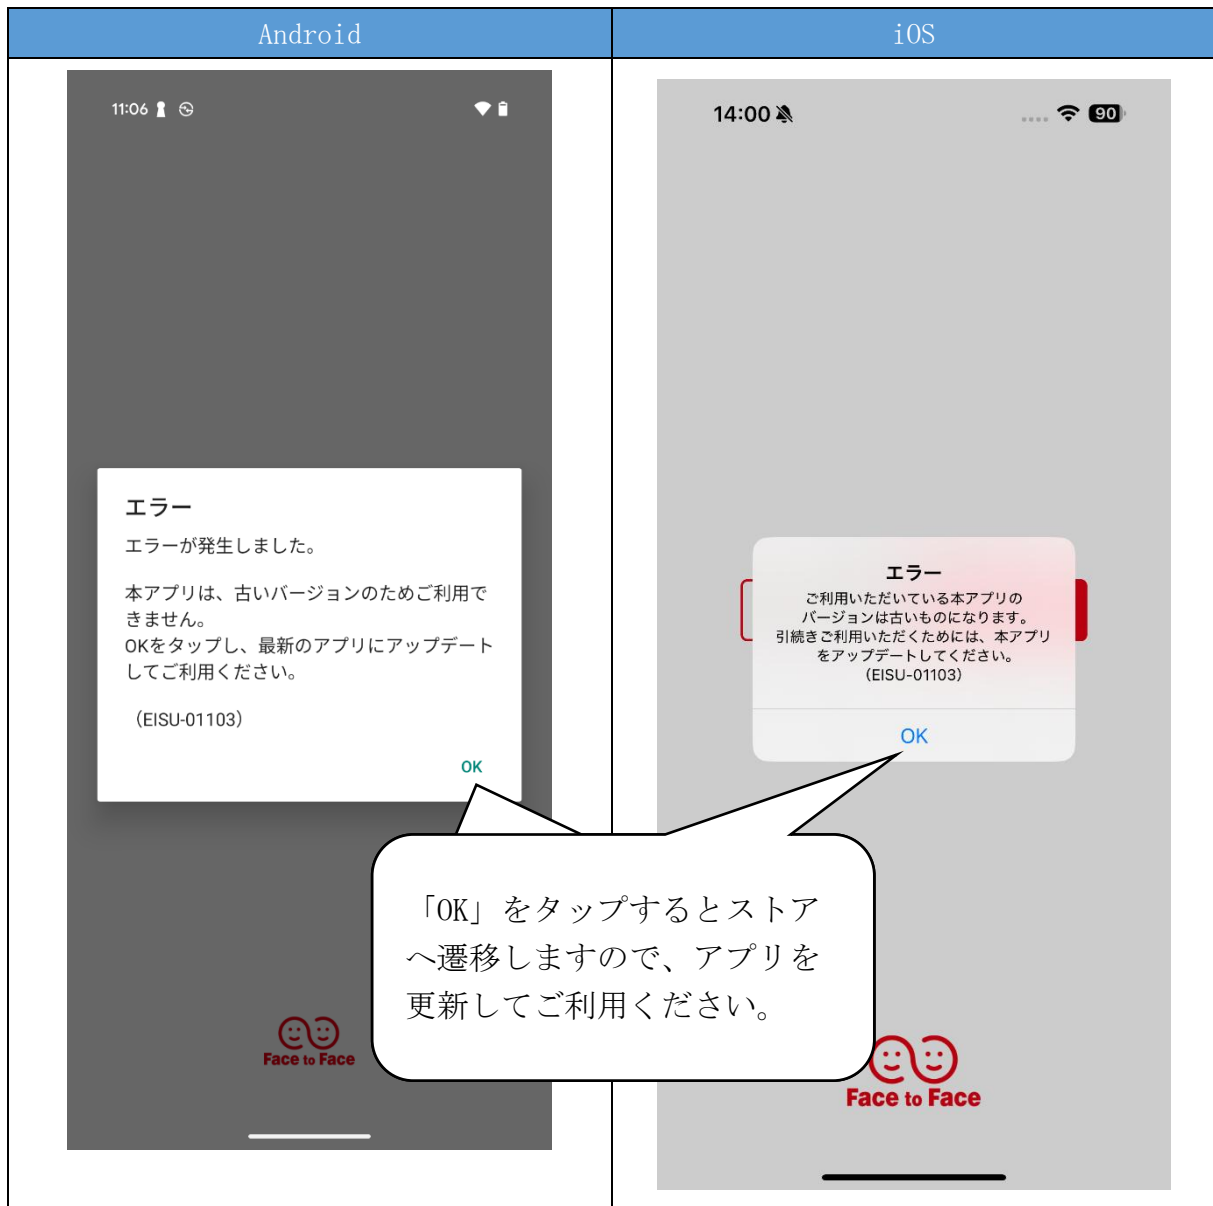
| Android | iOS |
|---|---|

11:06

エラー

エラーが発生しました。

本アプリは、古いバージョンのためご利用できません。
OKをタップし、最新のアプリにアップデートしてご利用ください。

（EISU-01103）

OK

Face to Face

14:00

90

エラー
ご利用いただいている本アプリのバージョンは古いものになります。
引続きご利用いただくためには、本アプリをアップデートしてください。
(EISU-01103)

OK

「OK」をタップするとストアへ遷移しますので、アプリを更新してご利用ください。

Face to Face